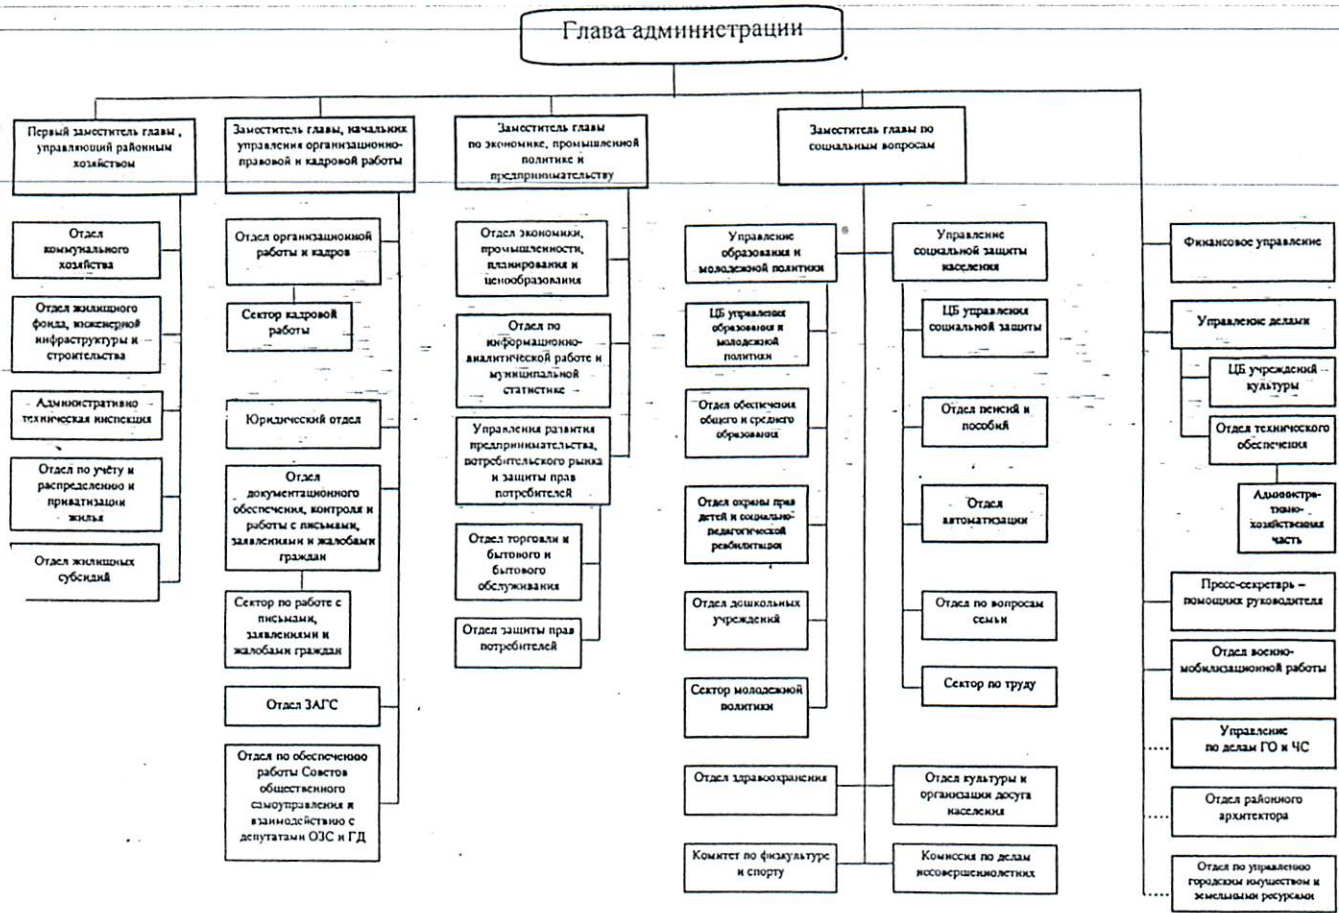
Глава администрации

Первый заместитель главы, управляющий районным хозяйством

Отдел коммунального хозяйства

Отдел жилищного фонда, инженерной инфраструктуры и строительства

Административно техническая инспекция

Отдел по учёту и распределению и приватизации жилья

Отдел жилищных субсидий

Заместитель главы, начальник управления организационно-правовой и кадровой работы

Отдел организационной работы и кадров

Сектор кадровой работы

Юридический отдел

Отдел документационного обеспечения, контроля и работы с письмами, заявлениями и жалобами граждан

Сектор по работе с письмами, заявлениями и жалобами граждан

Отдел ЗАГС

Отдел по обеспечению работы Советов общественного самоуправления и взаимодействию с депутатами ОЗС и ГД

Заместитель главы по экономике, промышленной политике и предпринимательству

Отдел экономики, промышленности, планирования и ценообразования

Отдел по информационно-аналитической работе и муниципальной статистике

Управления развития предпринимательства, потребительского рынка и защиты прав потребителей

Отдел торговли и бытового и бытового обслуживания

Отдел защиты прав потребителей

Заместитель главы по социальным вопросам

Управление образования и молодежной политики

ЦБ управления образования и молодежной политики

Отдел обеспечения общего и среднего образования

Отдел охраны прав детей и социально-педагогической реабилитации

Отдел дошкольных учреждений

Сектор молодежной политики

Отдел здравоохранения

Комитет по физкультуре и спорту

Управление социальной защиты населения

ЦБ управления социальной защиты

Отдел пенсий и пособий

Отдел автоматизации

Отдел по вопросам семьи

Сектор по труду

Отдел культуры и организации досуга населения

Комиссия по делам несовершеннолетних

Финансовое управление

Управление делами

ЦБ учреждений культуры

Отдел технического обеспечения

Административно-хозяйственная часть

Пресс-секретарь – помощник руководителя

Отдел военно-мобилизационной работы

Управление по делам ГО и ЧС

Отдел районного архитектора

Отдел по управлению городским имуществом и земельными ресурсами